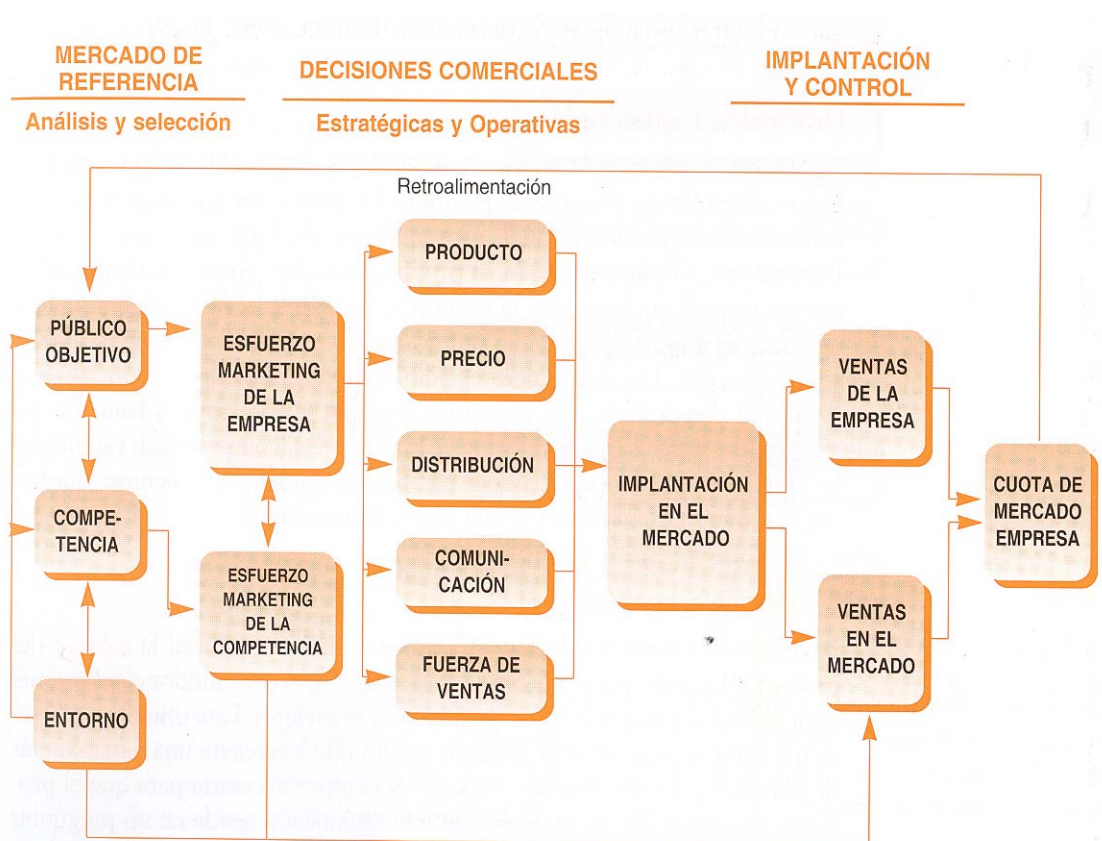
MERCADO DE REFERENCIA

Análisis y selección

DECISIONES COMERCIALES

Estratégicas y Operativas

IMPLANTACIÓN Y CONTROL

Retroalimentación

PÚBLICO OBJETIVO

COMPE-TENCIA

ENTORNO

ESFUERZO MARKETING DE LA EMPRESA

ESFUERZO MARKETING DE LA COMPETENCIA

PRODUCTO

PRECIO

DISTRIBUCIÓN

COMUNI-CACIÓN

FUERZA DE VENTAS

IMPLANTACIÓN EN EL MERCADO

VENTAS DE LA EMPRESA

VENTAS EN EL MERCADO

CUOTA DE MERCADO EMPRESA